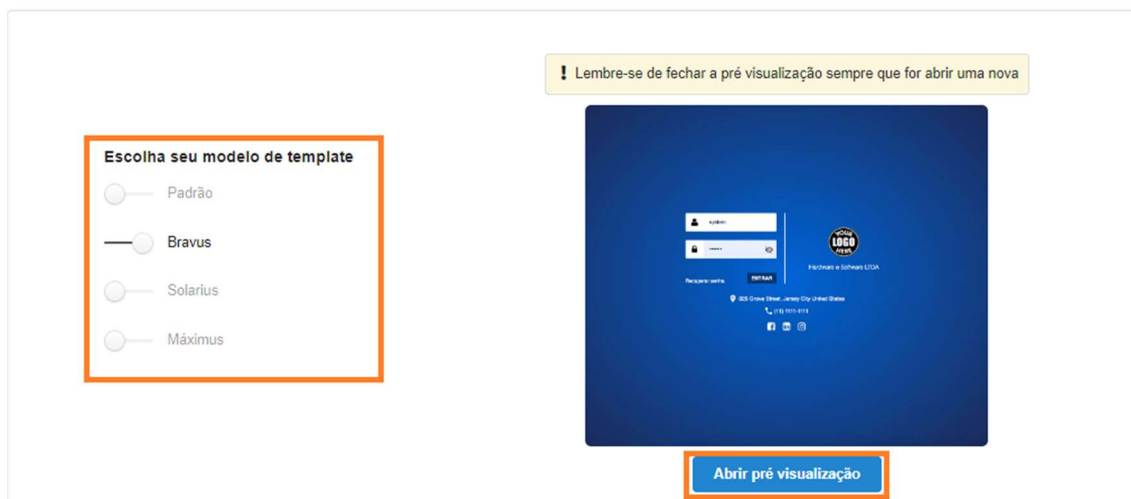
Escolha seu modelo de template

Padrão

Bravus

Solarius

Máximus

! Lembre-se de fechar a pré visualização sempre que for abrir uma nova

system

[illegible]

Recuperar senha

ENTRAR

YOUR LOGO HERE

Hardware e Software LTDA

505 Grove Street, Jersey City United States

(11) 1111-1111

Abrir pré visualização